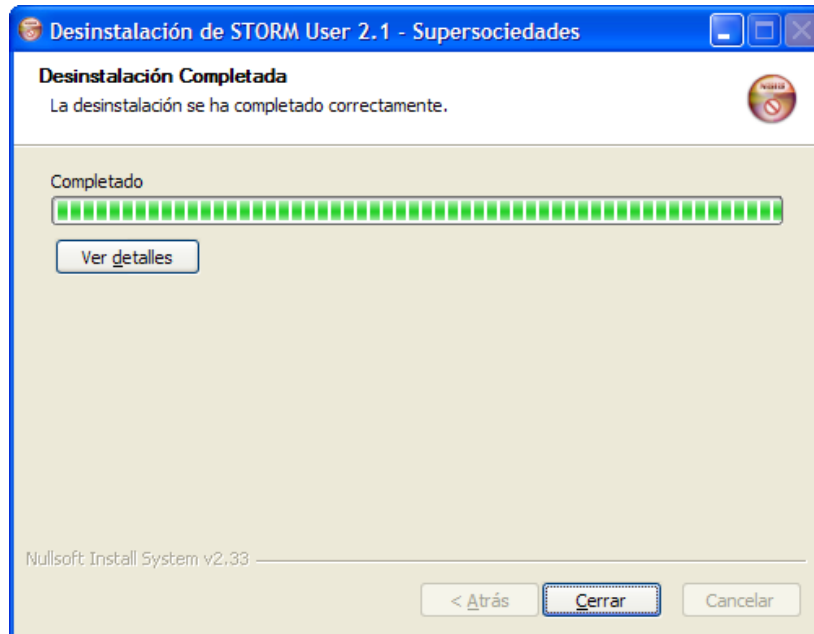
Desinstalación de STORM User 2.1 - Supersociedades

Desinstalación Completada

La desinstalación se ha completado correctamente.

Completado

Ver detalles

Nullsoft Install System v2.33

< Atrás

Cerrar

Cancelar